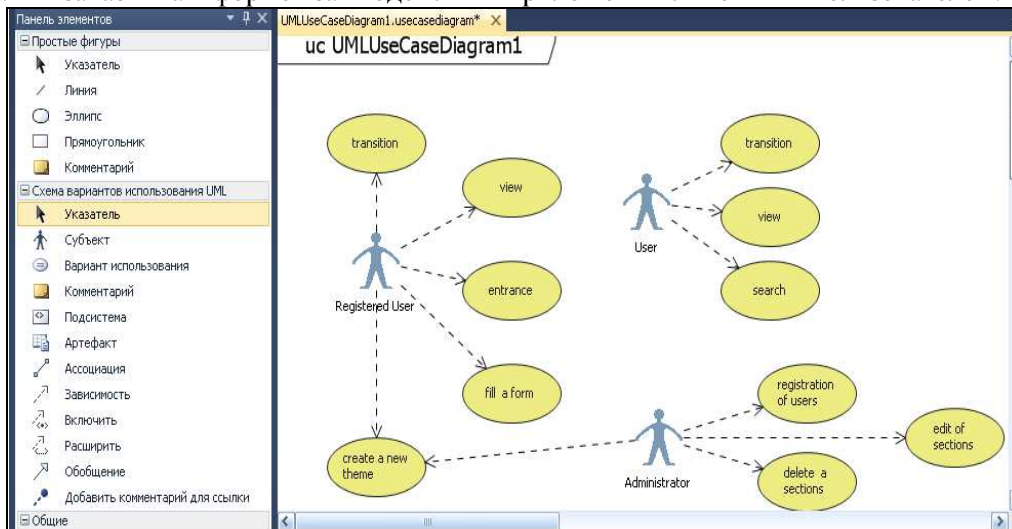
Панель элементов
Простые фигуры
Указатель
Линия
Эллипс
Прямоугольник
Комментарий
Схема вариантов использования UML
Указатель
Субъект
Вариант использования
Комментарий
Подсистема
Артефакт
Ассоциация
Зависимость
Включить
Расширить
Обобщение
Добавить комментарий для ссылки
Общие

UMLUseCaseDiagram1.usecasediagram*

uc UMLUseCaseDiagram1

transition
view
entrance
fill a form
create a new theme
Registered User
transition
view
search
User
registration of users
edit of sections
delete a sections
Administrator